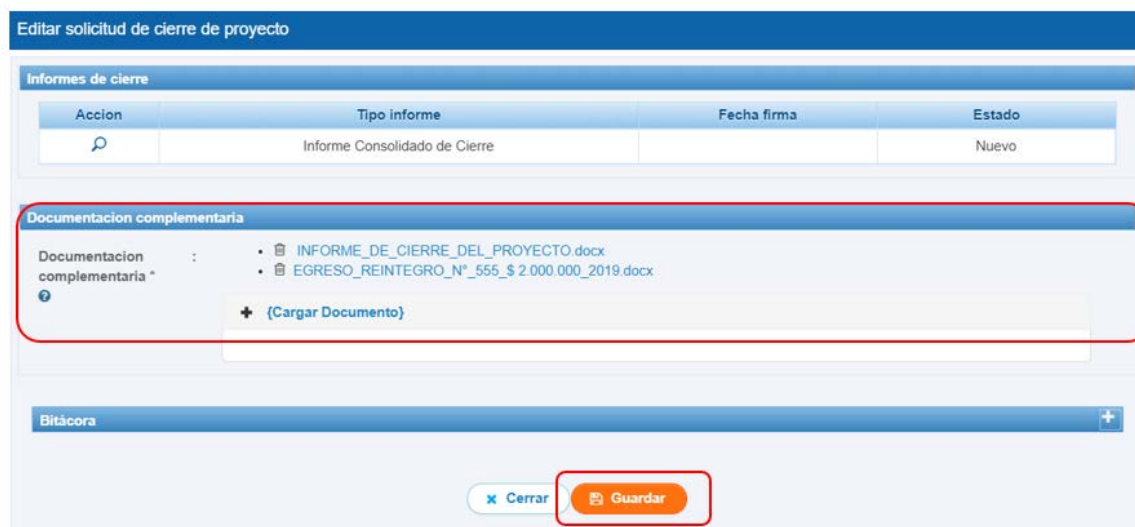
Editar solicitud de cierre de proyecto

Informes de cierre

| Accion | Tipo informe | Fecha firma | Estado |
|---|---|---|---|
| | Informe Consolidado de Cierre | | Nuevo |

Documentacion complementaria

Documentacion complementaria * :

- INFORME_DE_CIERRE_DEL_PROYECTO.docx
- EGRESO_REINTEGRO_N°_555_$ 2.000.000_2019.docx

{Cargar Documento}

Bitácora

Cerrar
Guardar